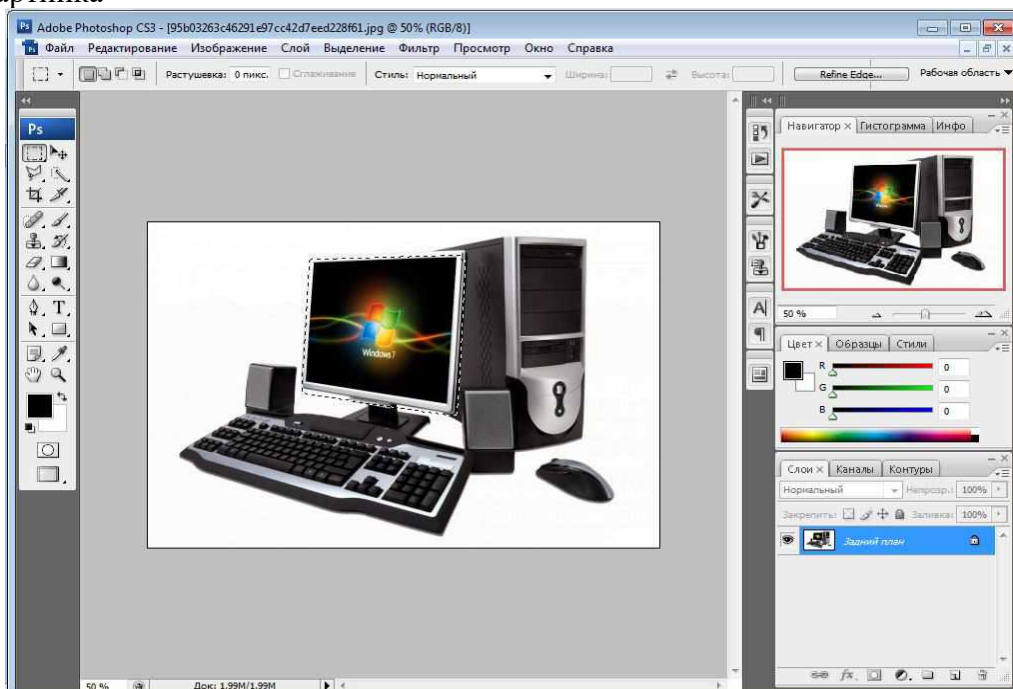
Adobe Photoshop CS3 - [95b03263c46291e97cc42d7eed228f61.jpg @ 50% (RGB/8)]

Файл Редактирование Изображение Слой Выделение Фильтр Просмотр Окно Справка

Растушевка: 0 пикс. Сглаживание Стиль: Нормальный Ширина: Высота: Refine Edge... Рабочая область

Ps

Windows 7

Навигатор × Гистограмма Инфо

50 %

Цвет × Образцы Стили

R 0
G 0
B 0

Слои × Каналы Контуры

Нормальный Непрозр.: 100%

Закрепить: Заливка: 100%

Задний план

50 % Док: 1,99M/1,99M